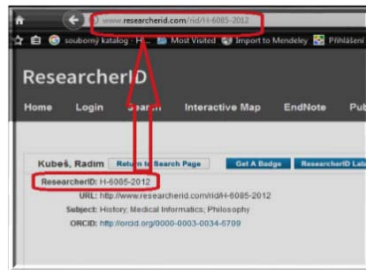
www.researcherid.com/rid/H-6085-2012

souborný katalog H... Most Visited Import to Mendeley Přihlášení

ResearcherID

Home Login Search Interactive Map EndNote Pub

Kubeš, Radim Return to Search Page Get A Badge ResearcherID La

ResearcherID: H-6085-2012

URL: http://www.researcherid.com/rid/H-6085-2012

Subject: History; Medical Informatics; Philosophy

ORCID: http://orcid.org/0000-0003-0034-6709